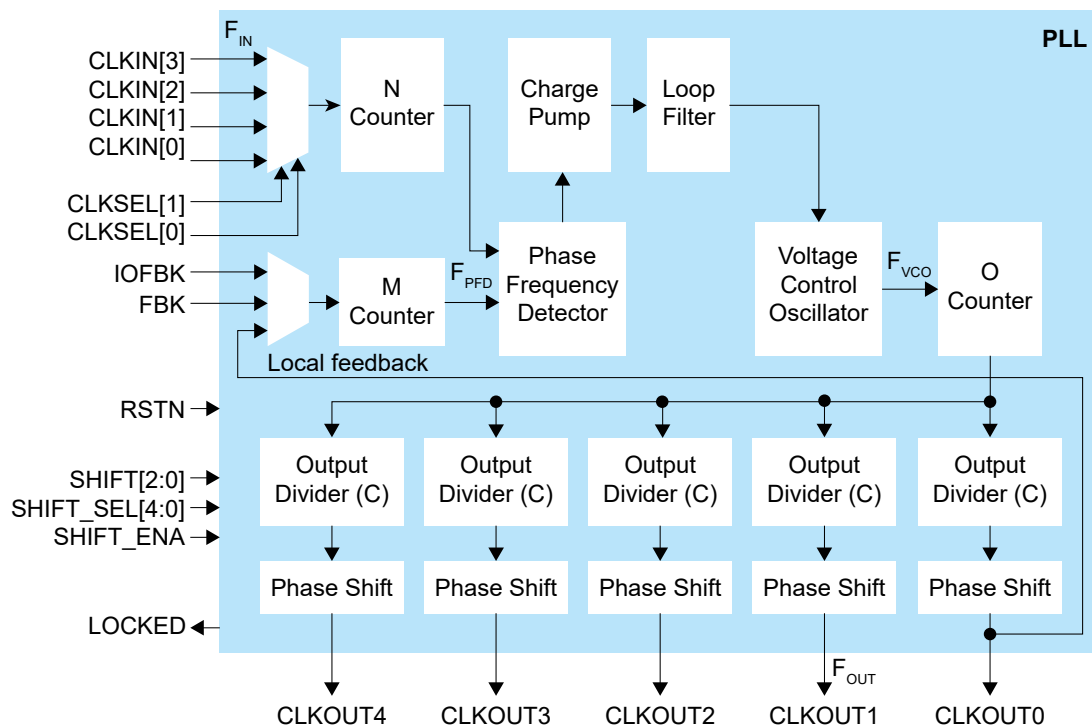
$F_{IN}$

PLL

CLKIN[3]
CLKIN[2]
CLKIN[1]
CLKIN[0]

CLKSEL[1]
CLKSEL[0]

N Counter

Charge Pump

Loop Filter

IOFBK
FBK

M Counter

$F_{PFD}$

Phase Frequency Detector

Voltage Control Oscillator

$F_{VCO}$

O Counter

Local feedback

RSTN

SHIFT[2:0]
SHIFT_SEL[4:0]
SHIFT_ENA

Output Divider (C)
Output Divider (C)
Output Divider (C)
Output Divider (C)
Output Divider (C)

Phase Shift
Phase Shift
Phase Shift
Phase Shift
Phase Shift

LOCKED

$F_{OUT}$

CLKOUT4
CLKOUT3
CLKOUT2
CLKOUT1
CLKOUT0